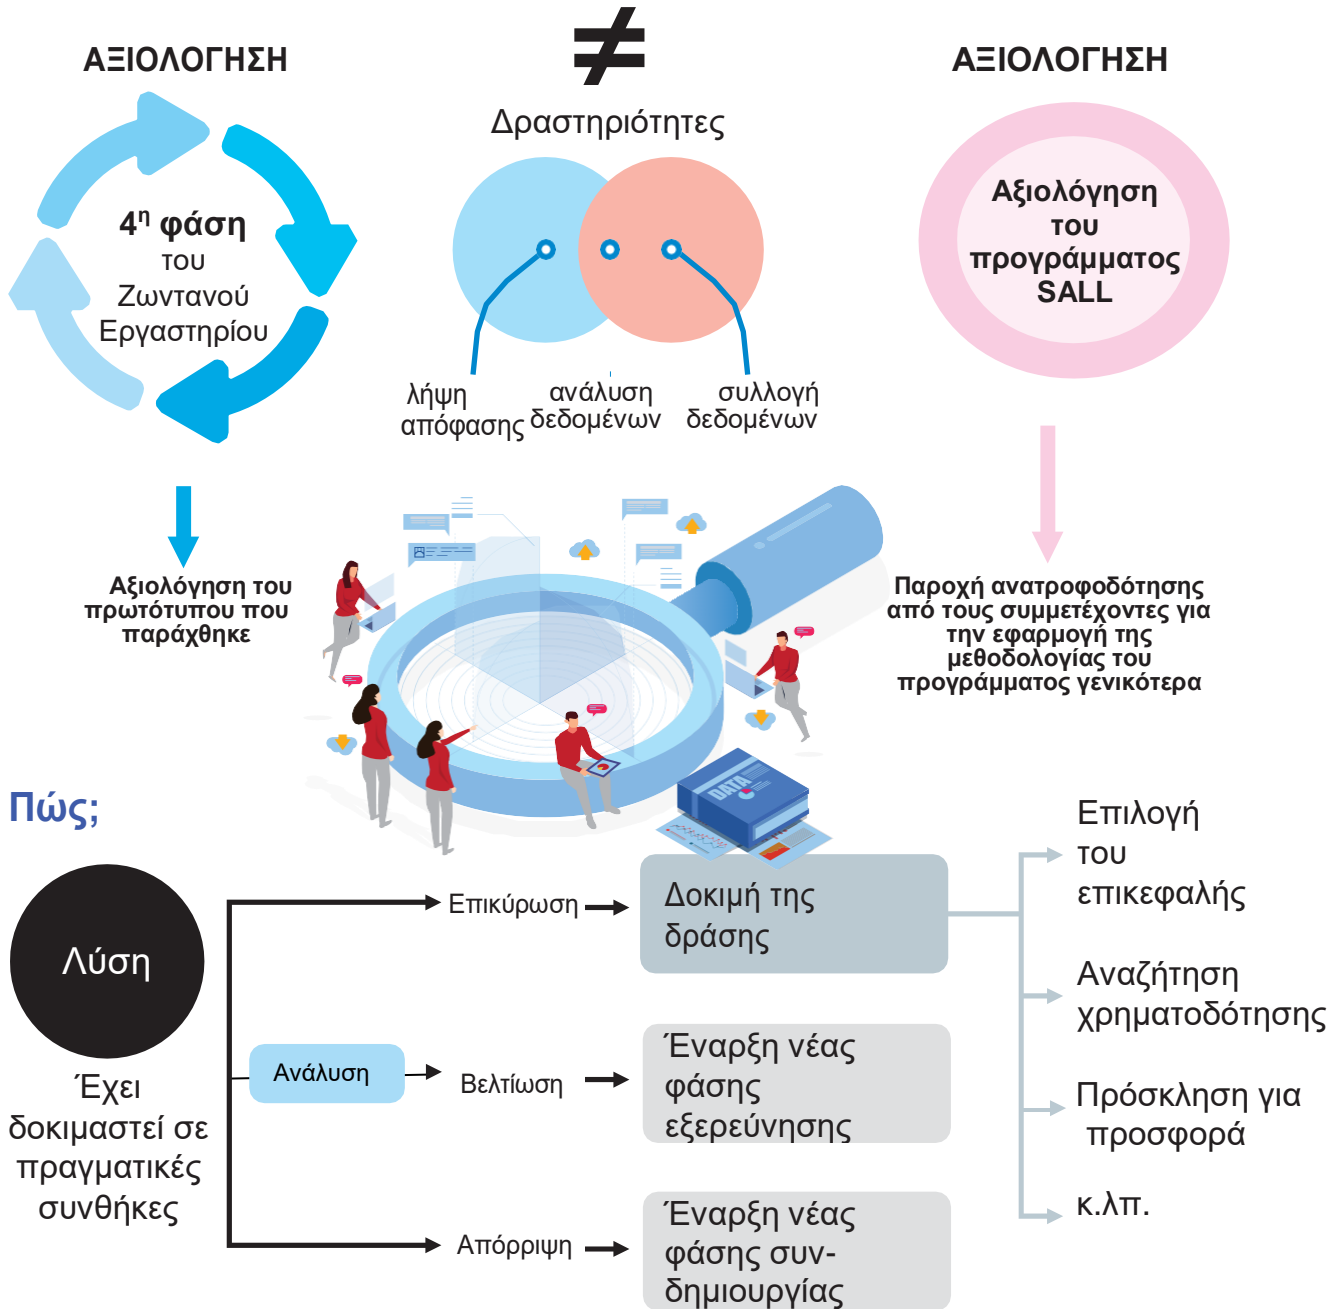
ΑΞΙΟΛΟΓΗΣΗ

$4^η$ φάση του Ζωντανού Εργαστηρίου

$\neq$

Δραστηριότητες

λήψη απόφασης

ανάλυση δεδομένων

συλλογή δεδομένων

ΑΞΙΟΛΟΓΗΣΗ

Αξιολόγηση του προγράμματος SALL

Αξιολόγηση του πρωτότυπου που παράχθηκε

DATA

Παροχή ανατροφοδότησης από τους συμμετέχοντες για την εφαρμογή της μεθοδολογίας του προγράμματος γενικότερα

Πώς;

Λύση

Έχει δοκιμαστεί σε πραγματικές συνθήκες

Ανάλυση

Επικύρωση

Δοκιμή της δράσης

Βελτίωση

Έναρξη νέας φάσης εξερεύνησης

Απόρριψη

Έναρξη νέας φάσης συν-δημιουργίας

Επιλογή του επικεφαλής

Αναζήτηση χρηματοδότησης

Πρόσκληση για προσφορά

κ.λπ.